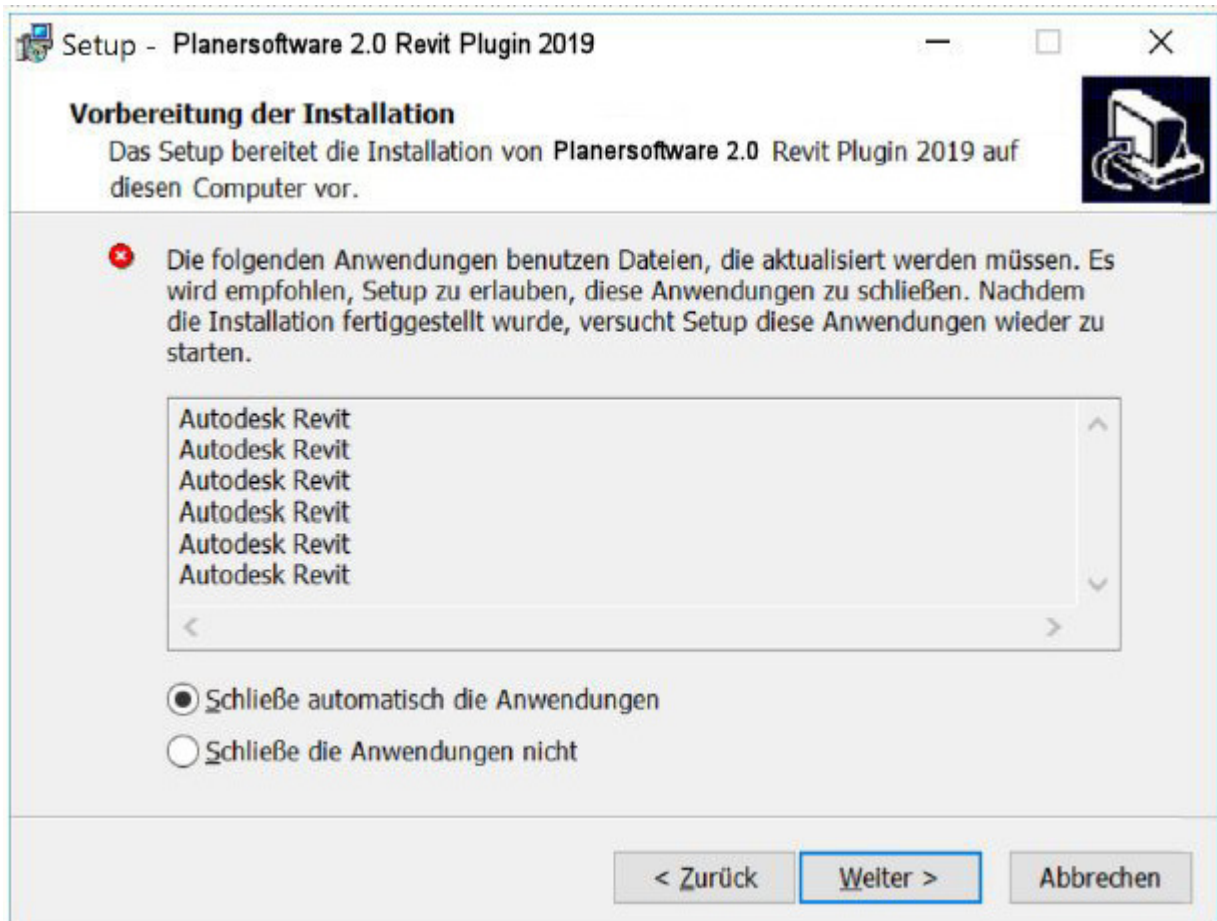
Setup - Planersoftware 2.0 Revit Plugin 2019

Vorbereitung der Installation

Das Setup bereitet die Installation von Planersoftware 2.0 Revit Plugin 2019 auf diesen Computer vor.

Die folgenden Anwendungen benutzen Dateien, die aktualisiert werden müssen. Es wird empfohlen, Setup zu erlauben, diese Anwendungen zu schließen. Nachdem die Installation fertiggestellt wurde, versucht Setup diese Anwendungen wieder zu starten.

Autodesk Revit
Autodesk Revit
Autodesk Revit
Autodesk Revit
Autodesk Revit
Autodesk Revit

Schließe automatisch die Anwendungen

Schließe die Anwendungen nicht

< Zurück

Weiter >

Abbrechen